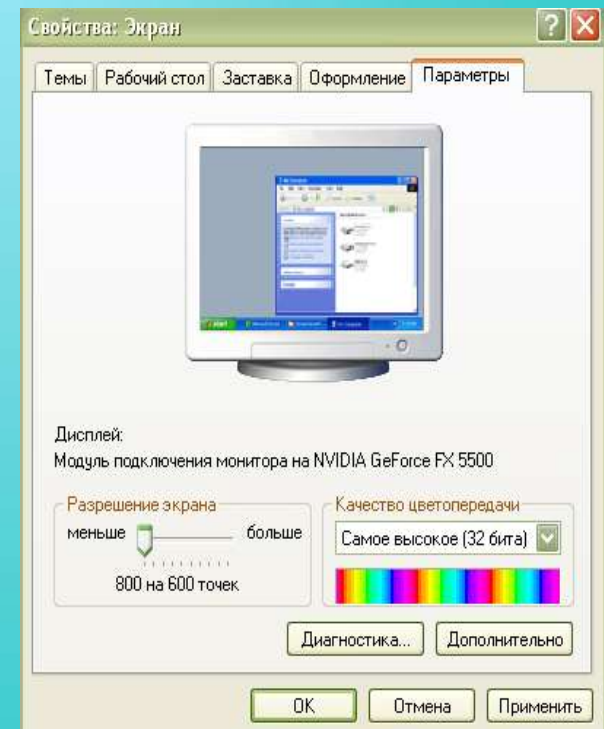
Свойства: Экран

?

Темы | Рабочий стол | Заставка | Оформление | Параметры

Дисплей:
Модуль подключения монитора на NVIDIA GeForce FX 5500

Разрешение экрана
меньше
больше
800 на 600 точек

Качество цветопередачи
Самое высокое (32 бита)

Диагностика...
Дополнительно

OK
Отмена
Применить